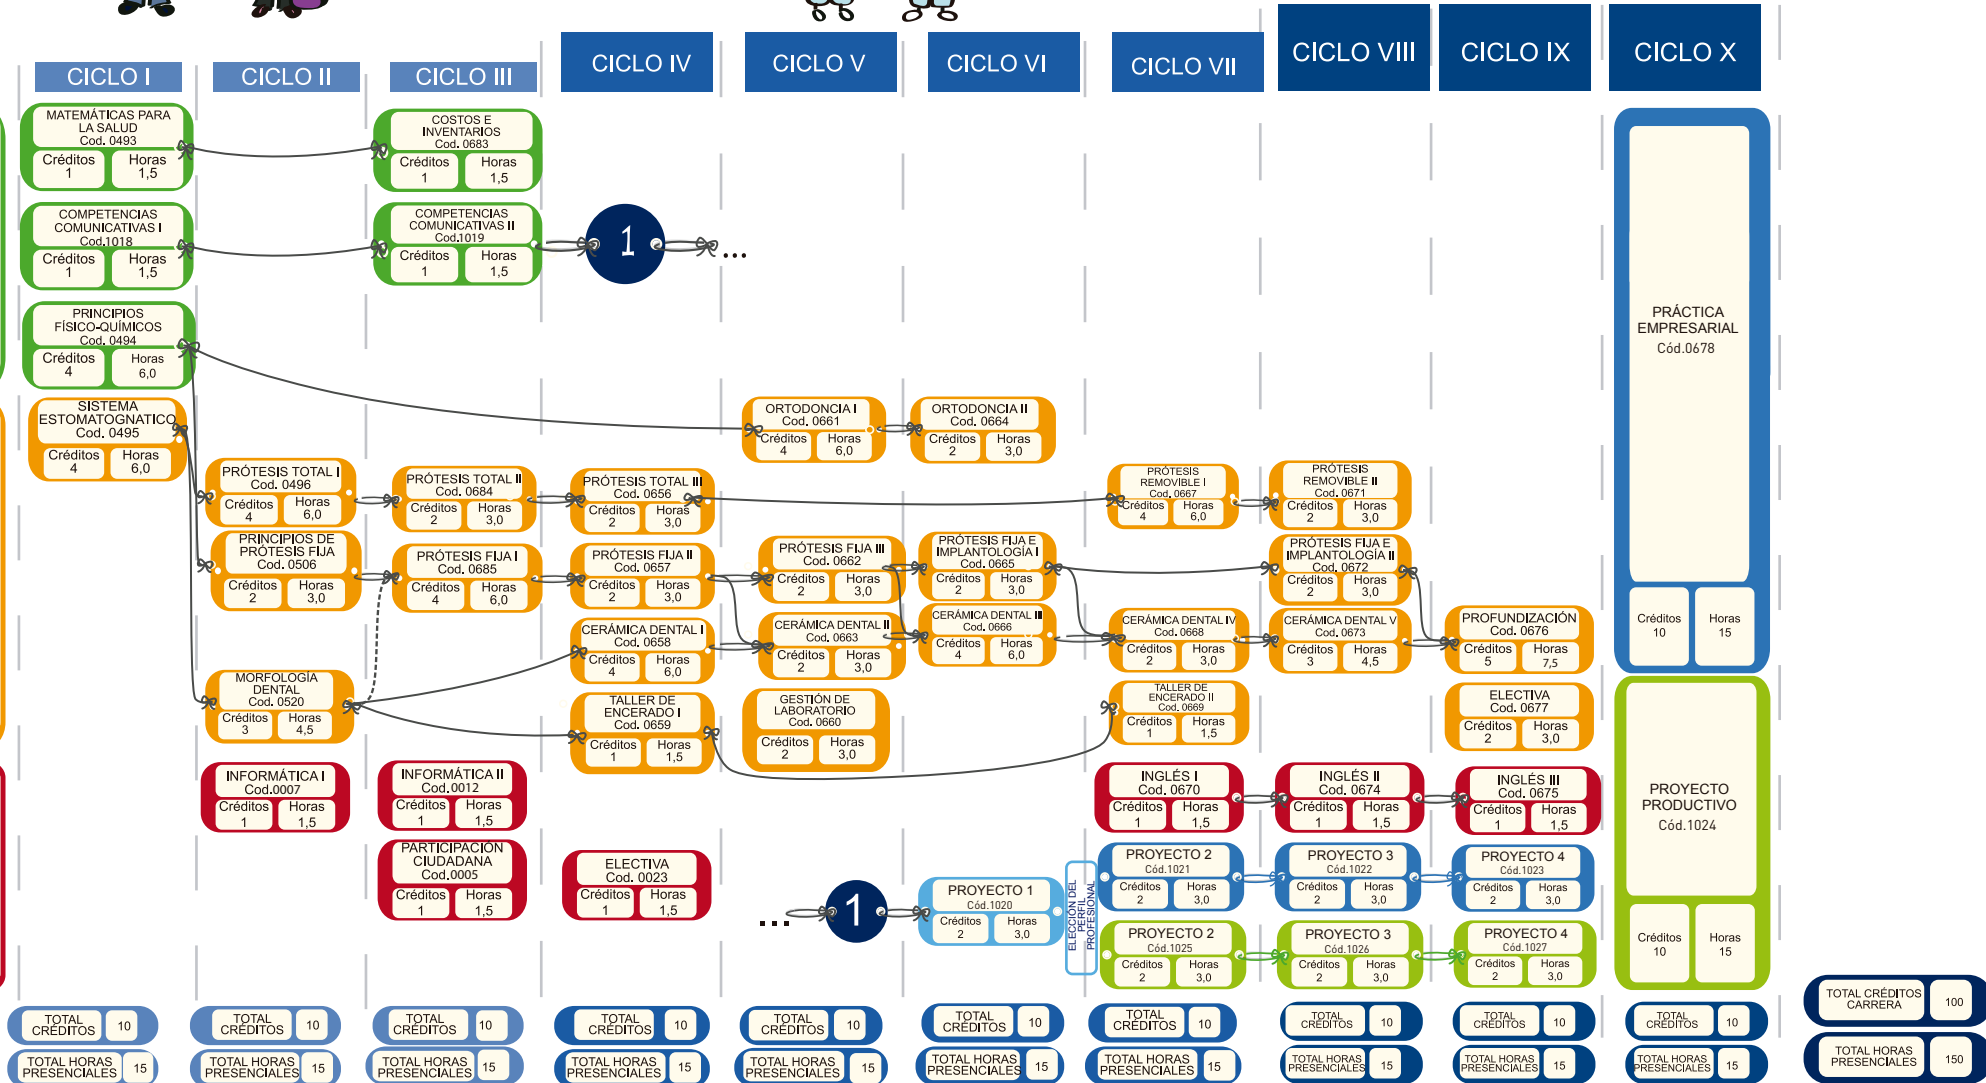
CICLO I
CICLO II
CICLO III
CICLO IV
CICLO V
CICLO VI
CICLO VII
CICLO VIII
CICLO IX
CICLO X

MATEMÁTICAS PARA LA SALUD Cod. 0493 Créditos 1 Horas 1,5

COMPETENCIAS COMUNICATIVAS I Cod.1018 Créditos 1 Horas 1,5

PRINCIPIOS FÍSICO-QUÍMICOS Cod. 0494 Créditos 4 Horas 6,0

SISTEMA ESTOMATOGNATICO Cod. 0495 Créditos 4 Horas 6,0

PRÓTESIS TOTAL I Cod. 0496 Créditos 4 Horas 6,0

PRINCIPIOS DE PRÓTESIS FIJA Cod. 0506 Créditos 2 Horas 3,0

MORFOLOGÍA DENTAL Cod. 0520 Créditos 3 Horas 4,5

INFORMÁTICA I Cod.0007 Créditos 1 Horas 1,5

COSTOS E INVENTARIOS Cod. 0683 Créditos 1 Horas 1,5

COMPETENCIAS COMUNICATIVAS II Cod.1019 Créditos 1 Horas 1,5

PRÓTESIS TOTAL II Cod. 0684 Créditos 2 Horas 3,0

PRÓTESIS FIJA I Cod. 0685 Créditos 4 Horas 6,0

INFORMÁTICA II Cod.0012 Créditos 1 Horas 1,5

PARTICIPACIÓN CIUDADANA Cod.0005 Créditos 1 Horas 1,5

1

...

PRÓTESIS TOTAL III Cod. 0656 Créditos 2 Horas 3,0

PRÓTESIS FIJA II Cod. 0657 Créditos 2 Horas 3,0

CERÁMICA DENTAL I Cod. 0658 Créditos 4 Horas 6,0

TALLER DE ENCERADO I Cod. 0659 Créditos 1 Horas 1,5

ELECTIVA Cod. 0023 Créditos 1 Horas 1,5

ORTODONCIA I Cod. 0661 Créditos 4 Horas 6,0

PRÓTESIS FIJA III Cod. 0662 Créditos 2 Horas 3,0

CERÁMICA DENTAL II Cod. 0663 Créditos 2 Horas 3,0

GESTIÓN DE LABORATORIO Cod. 0660 Créditos 2 Horas 3,0

...

1

ORTODONCIA II Cod. 0664 Créditos 2 Horas 3,0

PRÓTESIS FIJA E IMPLANTOLOGÍA I Cod. 0665 Créditos 2 Horas 3,0

CERÁMICA DENTAL III Cod. 0666 Créditos 4 Horas 6,0

PROYECTO 1 Cód.1020 Créditos 2 Horas 3,0

ELECCIÓN DEL PERFIL PROFESIONAL

PRÓTESIS REMOVIBLE I Cod. 0667 Créditos 4 Horas 6,0

CERÁMICA DENTAL IV Cod. 0668 Créditos 2 Horas 3,0

TALLER DE ENCERADO II Cod. 0669 Créditos 1 Horas 1,5

INGLÉS I Cod. 0670 Créditos 1 Horas 1,5

PROYECTO 2 Cód.1021 Créditos 2 Horas 3,0

PROYECTO 2 Cód.1025 Créditos 2 Horas 3,0

PRÓTESIS REMOVIBLE II Cod. 0671 Créditos 2 Horas 3,0

PRÓTESIS FIJA E IMPLANTOLOGÍA II Cod. 0672 Créditos 2 Horas 3,0

CERÁMICA DENTAL V Cod. 0673 Créditos 3 Horas 4,5

INGLÉS II Cod. 0674 Créditos 1 Horas 1,5

PROYECTO 3 Cód.1022 Créditos 2 Horas 3,0

PROYECTO 3 Cód.1026 Créditos 2 Horas 3,0

PROFUNDIZACIÓN Cod. 0676 Créditos 5 Horas 7,5

ELECTIVA Cod. 0677 Créditos 2 Horas 3,0

INGLÉS III Cod. 0675 Créditos 1 Horas 1,5

PROYECTO 4 Cód.1023 Créditos 2 Horas 3,0

PROYECTO 4 Cód.1027 Créditos 2 Horas 3,0

PRÁCTICA EMPRESARIAL Cód.0678 Créditos 10 Horas 15

PROYECTO PRODUCTIVO Cód.1024 Créditos 10 Horas 15

TOTAL CRÉDITOS 10 TOTAL HORAS PRESENCIALES 15
TOTAL CRÉDITOS 10 TOTAL HORAS PRESENCIALES 15
TOTAL CRÉDITOS 10 TOTAL HORAS PRESENCIALES 15
TOTAL CRÉDITOS 10 TOTAL HORAS PRESENCIALES 15
TOTAL CRÉDITOS 10 TOTAL HORAS PRESENCIALES 15
TOTAL CRÉDITOS 10 TOTAL HORAS PRESENCIALES 15
TOTAL CRÉDITOS 10 TOTAL HORAS PRESENCIALES 15
TOTAL CRÉDITOS 10 TOTAL HORAS PRESENCIALES 15
TOTAL CRÉDITOS 10 TOTAL HORAS PRESENCIALES 15
TOTAL CRÉDITOS 10 TOTAL HORAS PRESENCIALES 15

TOTAL CRÉDITOS CARRERA 100
TOTAL HORAS PRESENCIALES 150